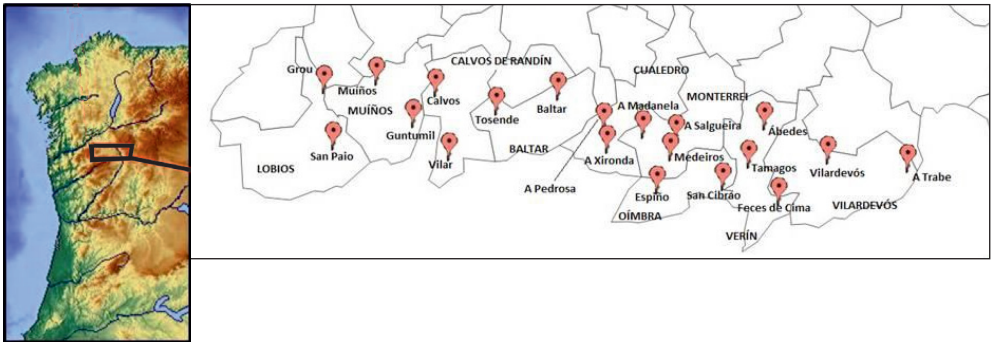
Grou
Muíños
CALVOS DE RANDÍN
Calvos
CUALEDRO
Baltar
MUÍÑOS
Guntumil
Tosende
A Madanela
MONTERREI
San Paio
A Salgueira
Abedes
Vilar
BALTAR
A Xironda
Medeiros
Tamagos
LOBIOS
Vilardevós
A Trabe
A Pedrosa
Espiño
San Cibrao
Feces de Cima
OÍMBRA
VILARDEVÓS
VERÍN